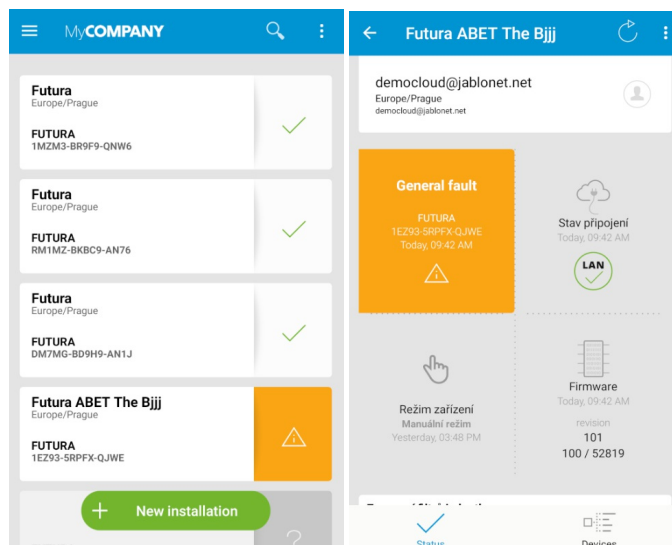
MyCOMPANY

Futura
Europe/Prague

FUTURA
1MZM3-BR9F9-QNW6

Futura
Europe/Prague

FUTURA
RM1MZ-BKBC9-AN76

Futura
Europe/Prague

FUTURA
DM7MG-BD9H9-AN1J

Futura ABET The Bjjj
Europe/Prague

FUTURA
1EZ93-5RPFX-QJWE

New installation

Futura ABET The Bjjj

democloud@jablonet.net
Europe/Prague
democloud@jablonet.net

General fault
FUTURA
1EZ93-5RPFX-QJWE
Today, 09:42 AM

Stav připojení
Today, 09:42 AM
LAN

Režim zařízení
Manuální režim
Yesterday, 03:48 PM

Firmware
Today, 09:42 AM
revision
101
100 / 52819

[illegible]

Status

Devices